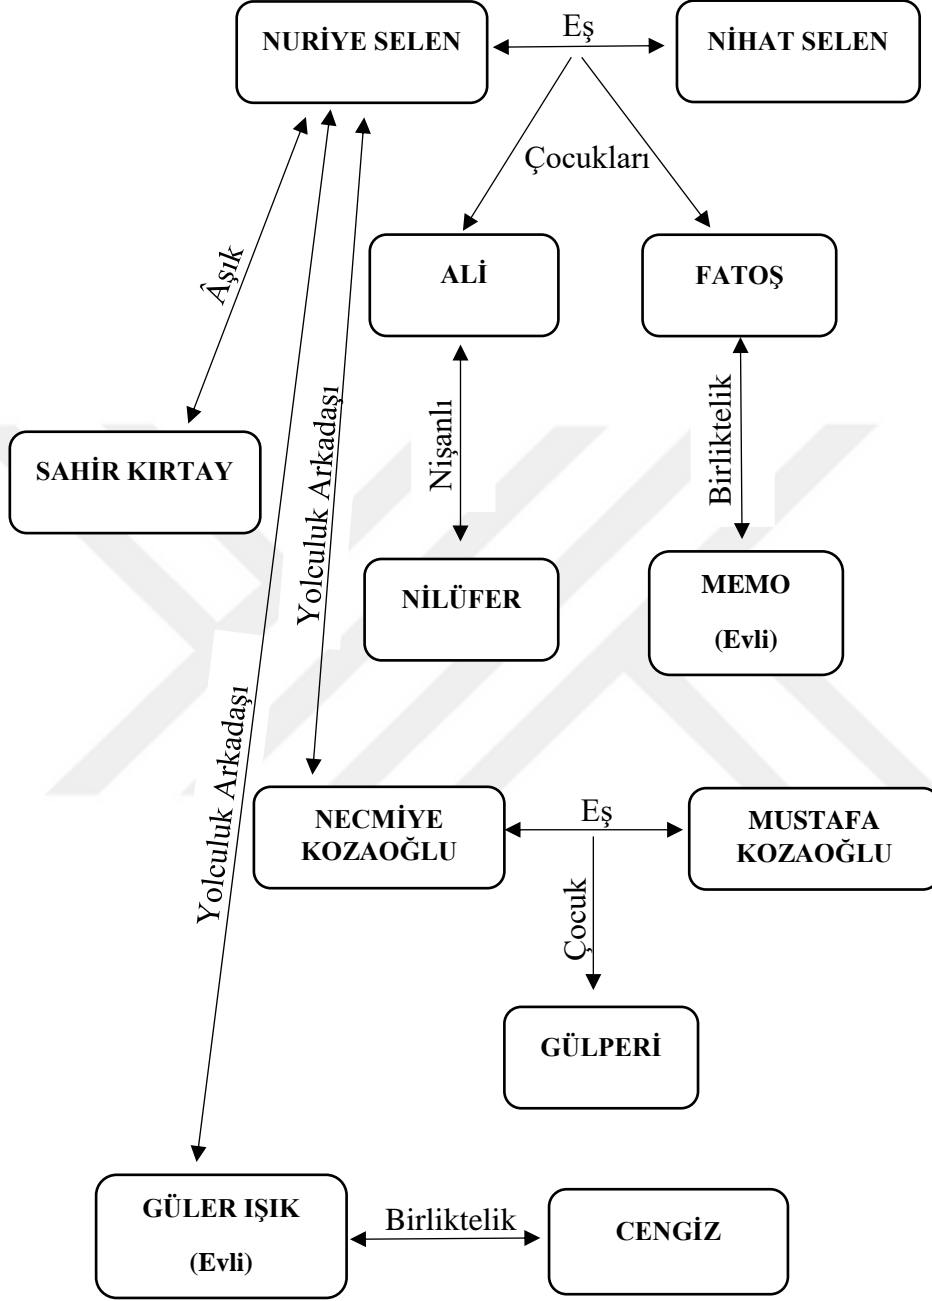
NURİYE SELEN

Eş

NİHAT SELEN

Çocukları

Âşık

ALİ

FATOŞ

Yolculuk Arkadaşı

Nişanlı

Birliktelik

SAHİR KIRTAY

NİLÜFER

MEMO

(Evli)

Yolculuk Arkadaşı

NECMİYE KOZAOĞLU

Eş

MUSTAFA KOZAOĞLU

Çocuk

GÜLPERİ

GÜLER IŞIK

(Evli)

Birliktelik

CENGİZ